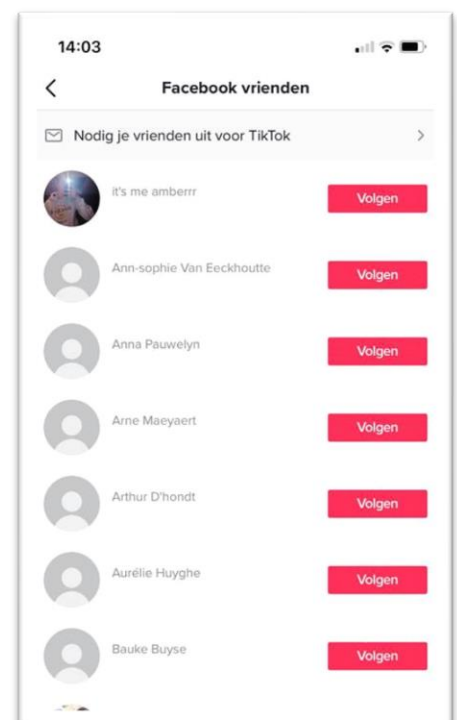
14:03

<

Facebook vrienden

Nodig je vrienden uit voor TikTok >

it's me amberrr
Volgen

Ann-sophie Van Eeckhoutte
Volgen

Anna Pauwelyn
Volgen

Arne Maeyaert
Volgen

Arthur D'hondt
Volgen

Aurélie Huyghe
Volgen

Bauke Buyse
Volgen